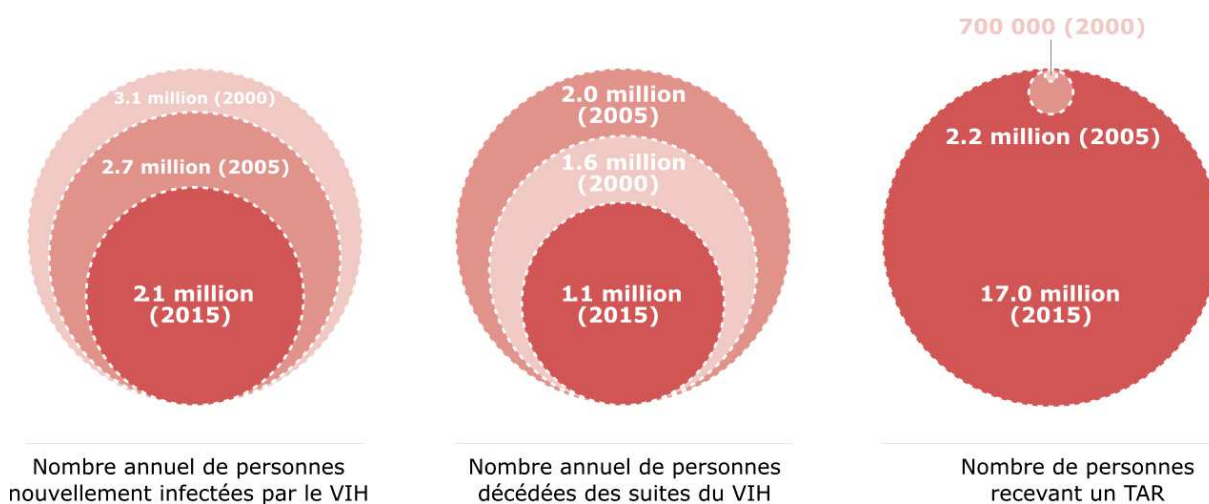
3.1 million (2000)

2.7 million (2005)

2.1 million (2015)

Nombre annuel de personnes nouvellement infectées par le VIH

2.0 million (2005)

1.6 million (2000)

1.1 million (2015)

Nombre annuel de personnes décédées des suites du VIH

700 000 (2000)

2.2 million (2005)

17.0 million (2015)

Nombre de personnes recevant un TAR